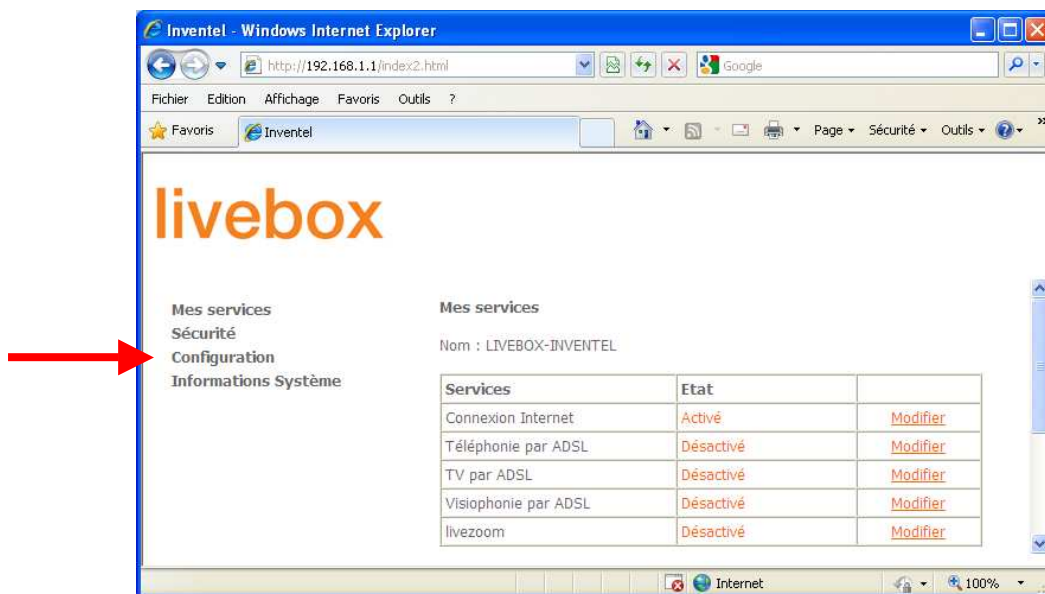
Inventel - Windows Internet Explorer

http://192.168.1.1/index2.html

Google

Fichier Edition Affichage Favoris Outils ?

Favoris

Inventel

Page ▾ Sécurité ▾ Outils ▾

livebox

Mes services
Sécurité
Configuration
Informations Système

Mes services

Nom : LIVEBOX-INVENTEL

| Services | Etat | |
|---|---|---|
| Connexion Internet | Activé | Modifier |
| Téléphonie par ADSL | Désactivé | Modifier |
| TV par ADSL | Désactivé | Modifier |
| Visiophonie par ADSL | Désactivé | Modifier |
| livezoom | Désactivé | Modifier |

Internet

100%